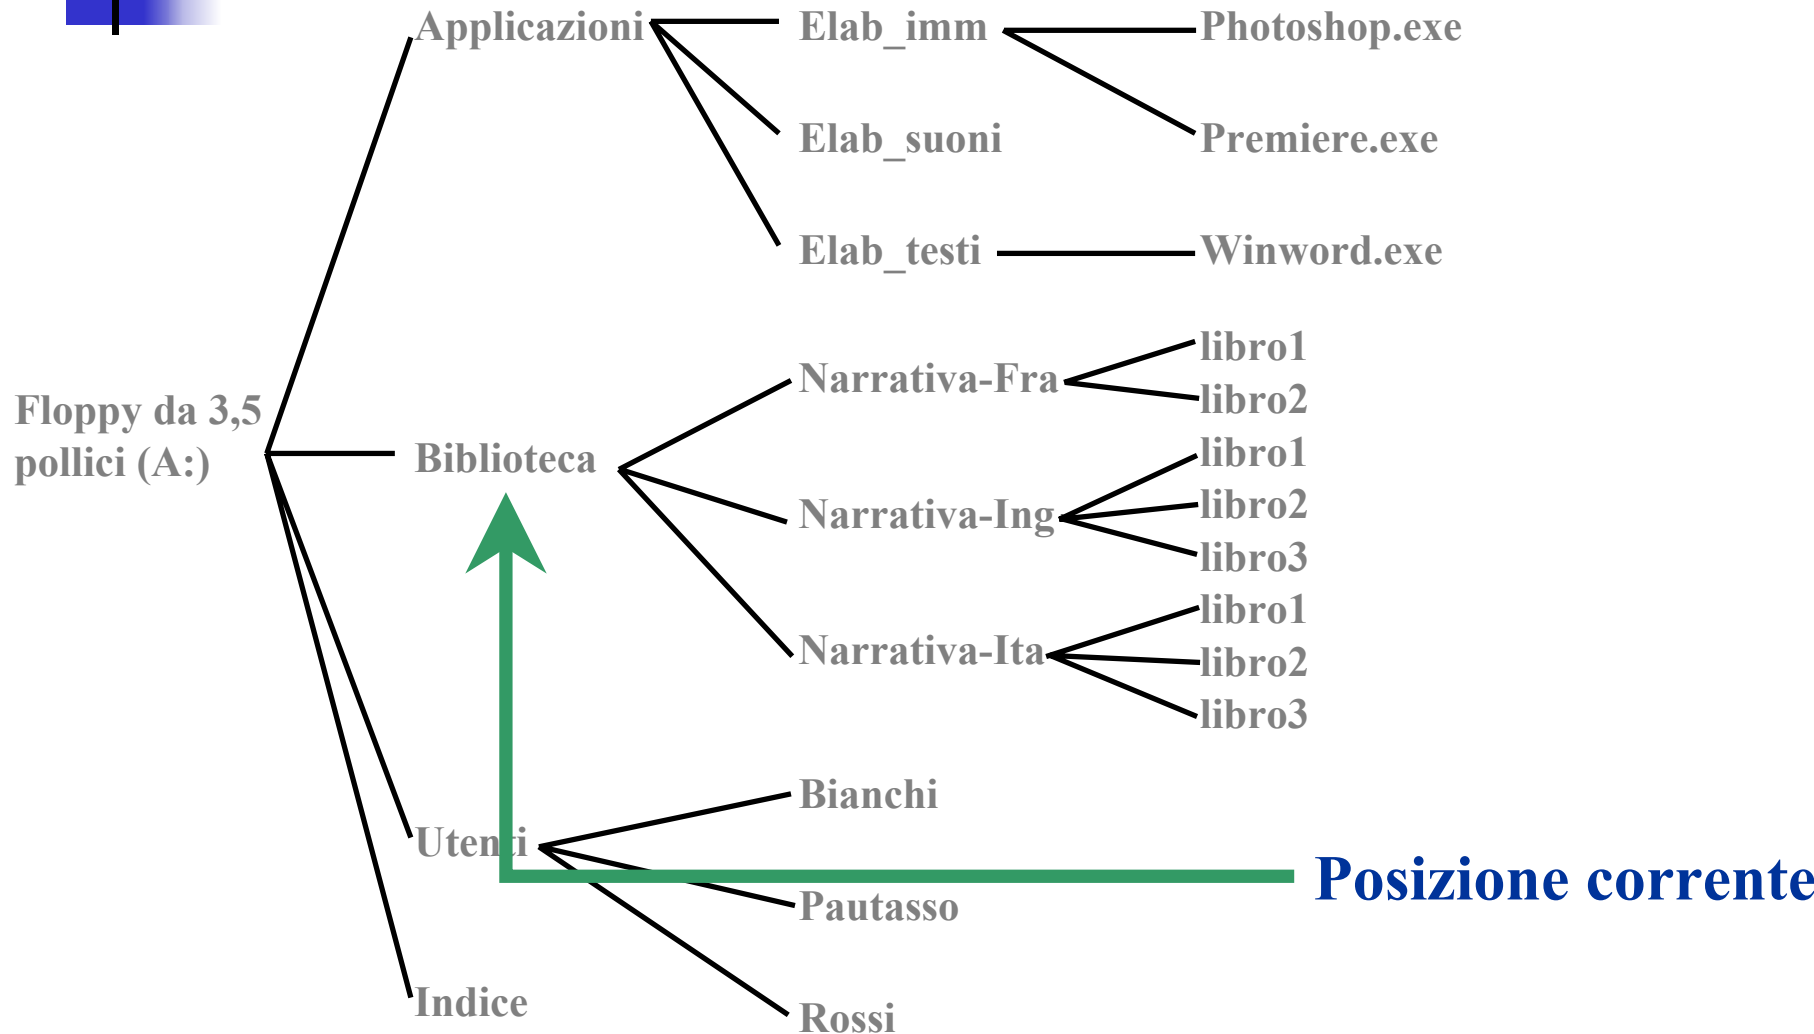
Applicazioni
Elab_imm
Photoshop.exe
Elab_suoni
Premiere.exe
Elab_testi
Winword.exe
Floppy da 3,5 pollici (A:)
Biblioteca
Narrativa-Fra
libro1
libro2
Narrativa-Ing
libro1
libro2
libro3
Narrativa-Ita
libro1
libro2
libro3
Utenti
Bianchi
Pautasso
Rossi
Indice
Posizione corrente